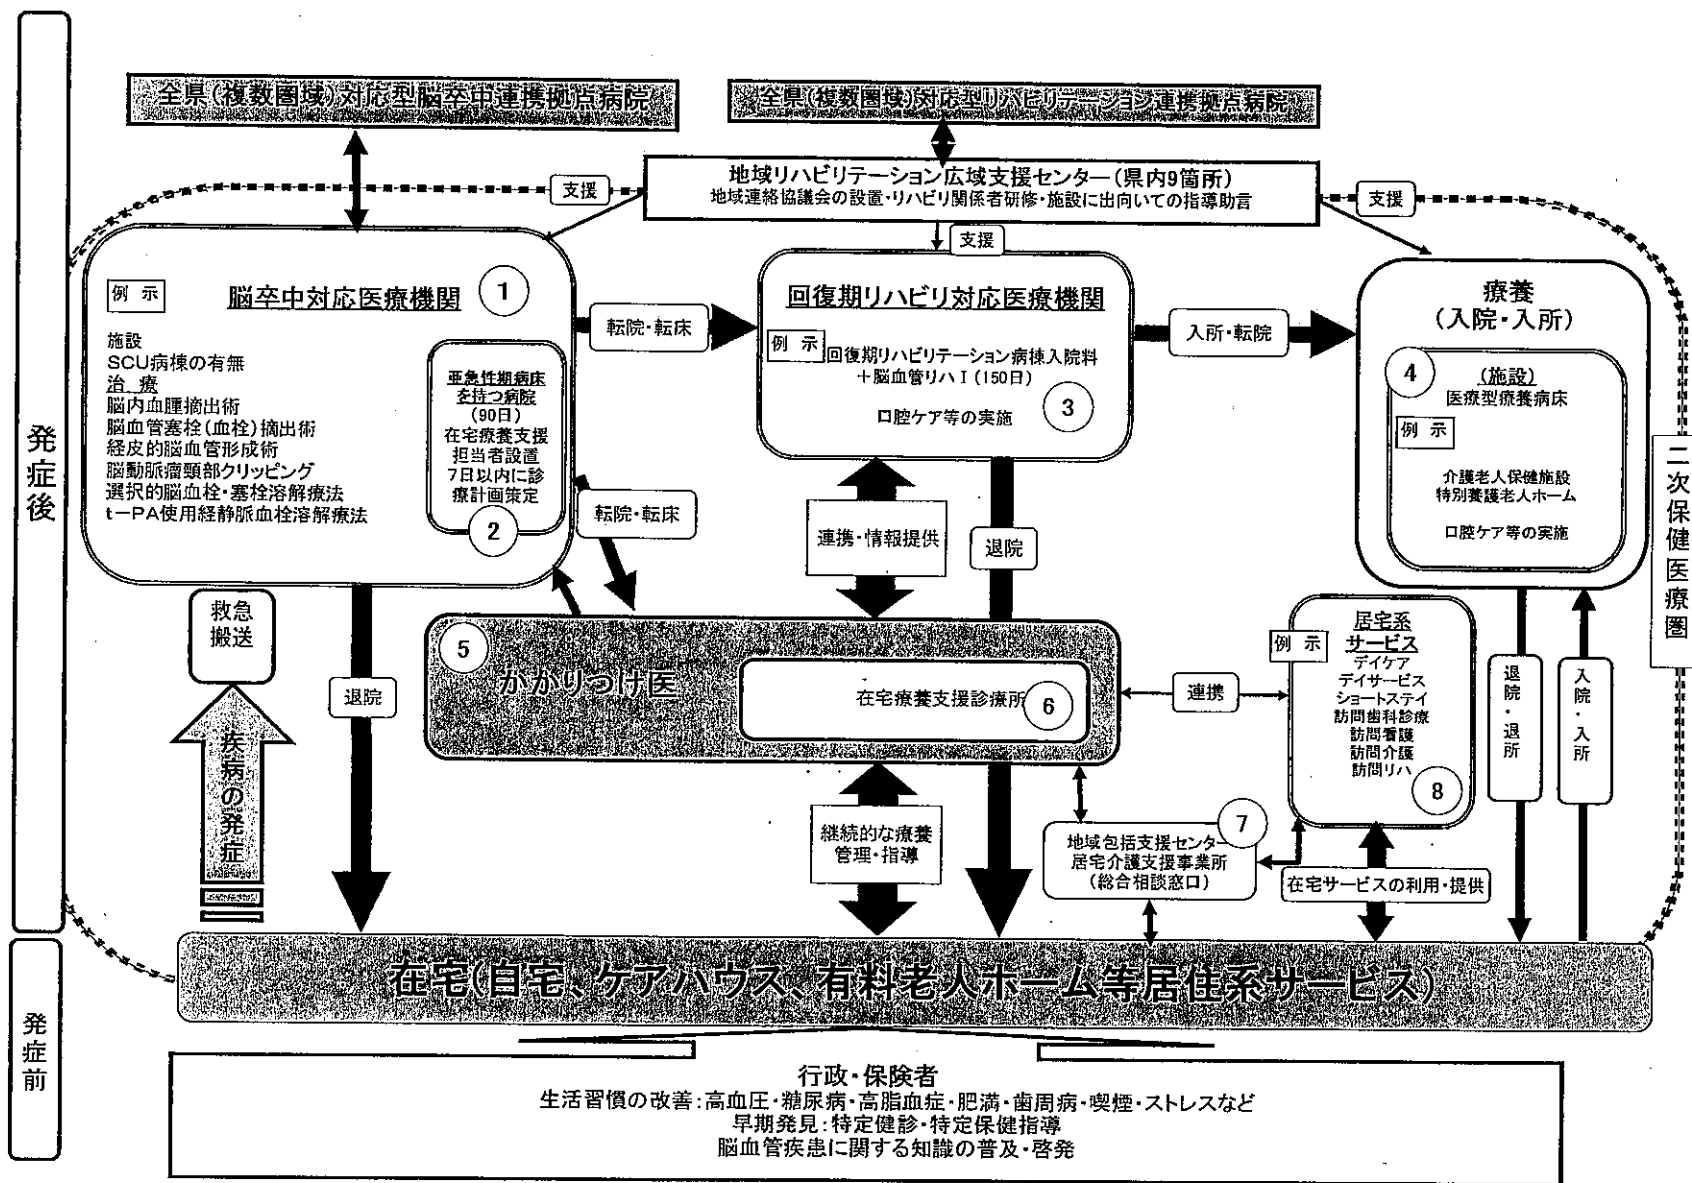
発症後

全県(複数圏域)対応型脳卒中連携拠点病院

全県(複数圏域)対応型リハビリテーション連携拠点病院

支援

地域リハビリテーション広域支援センター(県内9箇所)
地域連絡協議会の設置・リハビリ関係者研修・施設に出向いての指導助言

支援

支援

例 示

脳卒中対応医療機関 ①

施設
SCU病棟の有無
治 療
脳内血腫摘出術
脳血管塞栓(血栓)摘出術
経皮的脳血管形成術
脳動脈瘤頸部クリッピング
選択的脳血栓・塞栓溶解療法
t−PA使用経静脈血栓溶解療法

亜急性期病床を持つ病院
(90日)
在宅療養支援担当者設置
7日以内に診療計画策定
②

転院・転床

回復期リハビリ対応医療機関

例 示
回復期リハビリテーション病棟入院料
+脳血管リハⅠ(150日)

口腔ケア等の実施 ③

入所・転院

療養
(入院・入所)

④
(施設)
医療型療養病床

例 示

介護老人保健施設
特別養護老人ホーム

口腔ケア等の実施

二次保健医療圏

転院・転床

連携・情報提供

退院

救急搬送

疾病の発症

⑤
かかりつけ医

在宅療養支援診療所 ⑥

連携

例 示
居宅系サービス
デイケア
デイサービス
ショートステイ
訪問歯科診療
訪問看護
訪問介護
訪問リハ
⑧

退院・退所

入院・入所

退院

継続的な療養管理・指導

⑦
地域包括支援センター
居宅介護支援事業所
(総合相談窓口)

在宅サービスの利用・提供

在宅(自宅、ケアハウス、有料老人ホーム等居住系サービス)

発症前

行政・保険者
生活習慣の改善:高血圧・糖尿病・高脂血症・肥満・歯周病・喫煙・ストレスなど
早期発見:特定健診・特定保健指導
脳血管疾患に関する知識の普及・啓発